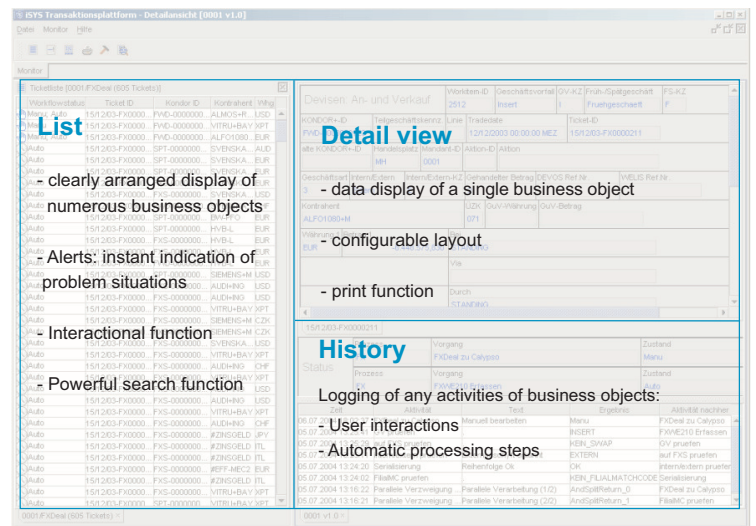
iSYS Transaktionsplattform - Detailansicht [0001 v1.0]

Datei Monitor Hilfe

Monitor

Ticketliste [0001:FXDeal (605 Tickets)]

Workflowstatus Ticket ID Kondor ID Kontrahent Whg

List

- clearly arranged display of numerous business objects

- Alerts: instant indication of problem situations

- Interactional function

- Powerful search function

Devisen: An- und Verkauf

Workitem-ID 2512 Geschäftsvorfall Insert GV-KZ 1 Früh-/Spätgeschäft Fruehgeschaeft FS-KZ F

KONDOR+-ID Teilgeschäftskennz Linie Tradedate 12/12/2003 00:00:00 MEZ Ticket-ID 15/12/03-FX0000211

Detail view

- data display of a single business object

- configurable layout

- print function

Kontrahent ALFO1080+M

Durch STANDING

15/12/03-FX0000211

History

Status

Vorgang FXDeal zu Calypso

Zustand Manu

Logging of any activities of business objects:

- User interactions

- Automatic processing steps

Zeit Aktivität Text Ergebnis Aktivität nachher

05.07.2004 13:24:20 Serialisierung Reihenfolge Ok OK Intervdaten prüfen

05.07.2004 13:24:02 FiliaMC prüfen KEIN_FILIALMATCHCODE Serialisierung

05.07.2004 13:16:22 Parallele Verzweigung Parallele Verarbeitung (1/2) AndSplitReturn_0 FXDeal zu Calypso

05.07.2004 13:16:22 Parallele Verzweigung Parallele Verarbeitung (2/2) AndSplitReturn_1 FiliaMC prüfen

0001:FXDeal (605 Tickets)

0001 v1.0